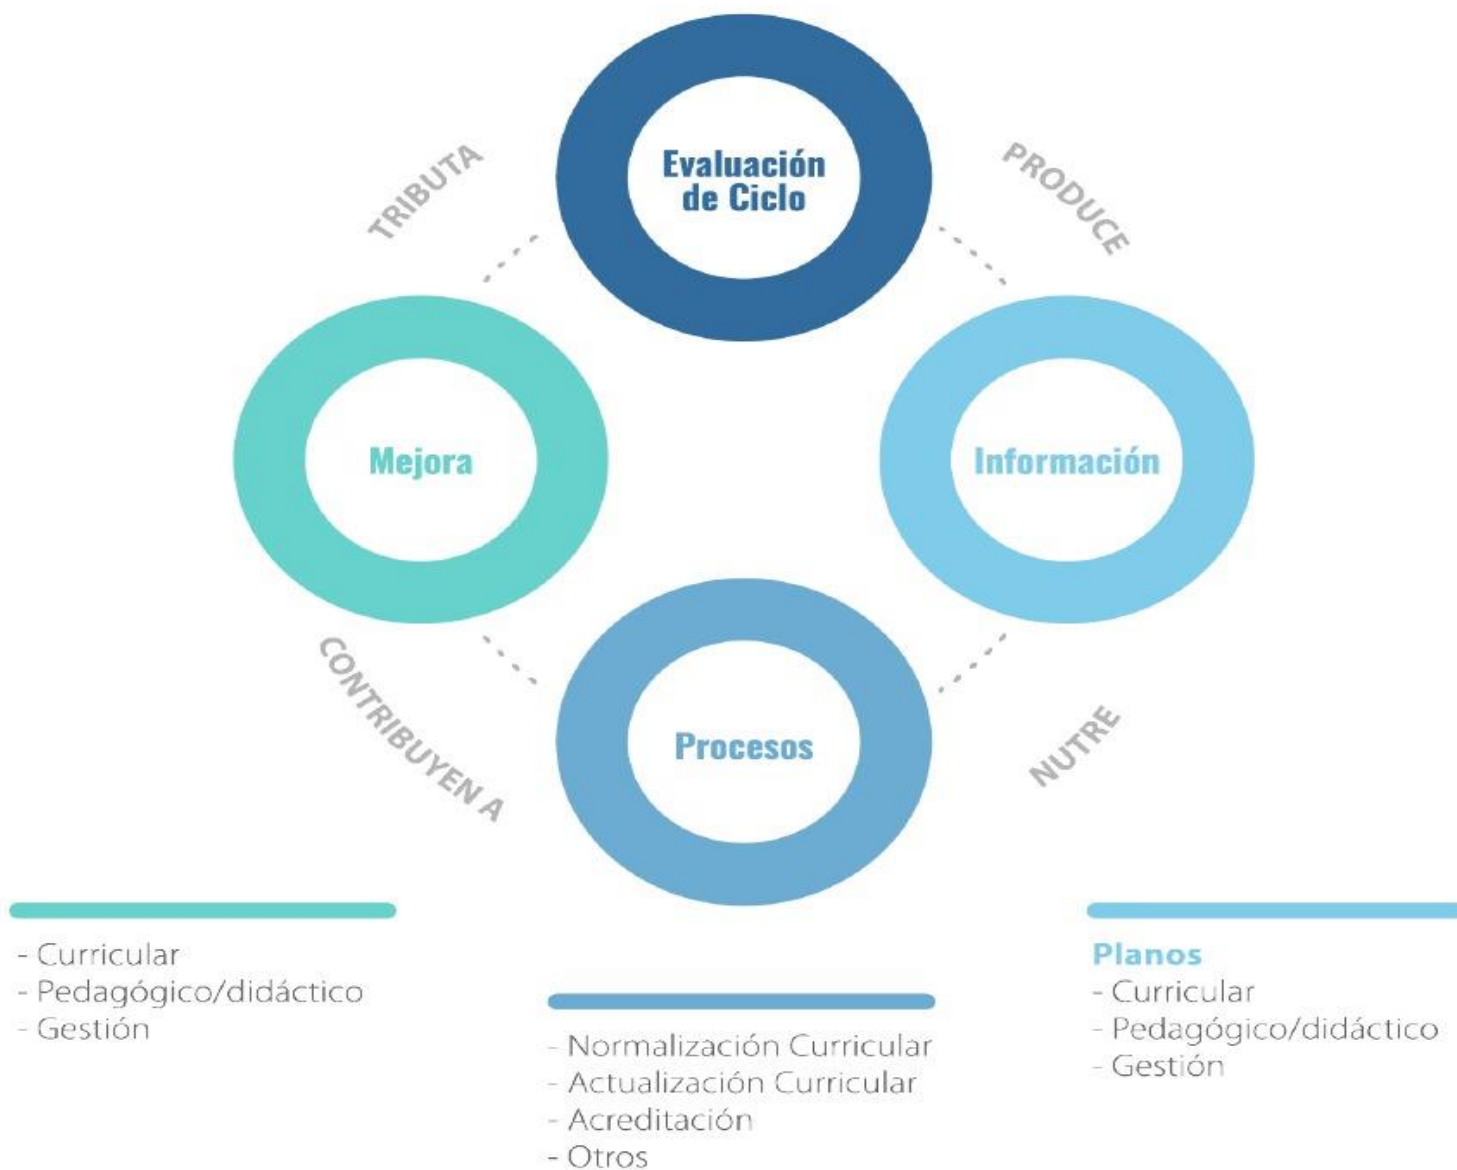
TRIBUTA

Evaluación de Ciclo

PRODUCE

Mejora

Información

CONTRIBUYEN A

Procesos

NUTRE

- Curricular
- Pedagógico/didáctico
- Gestión

- Normalización Curricular
- Actualización Curricular
- Acreditación
- Otros

Planos
- Curricular
- Pedagógico/didáctico
- Gestión